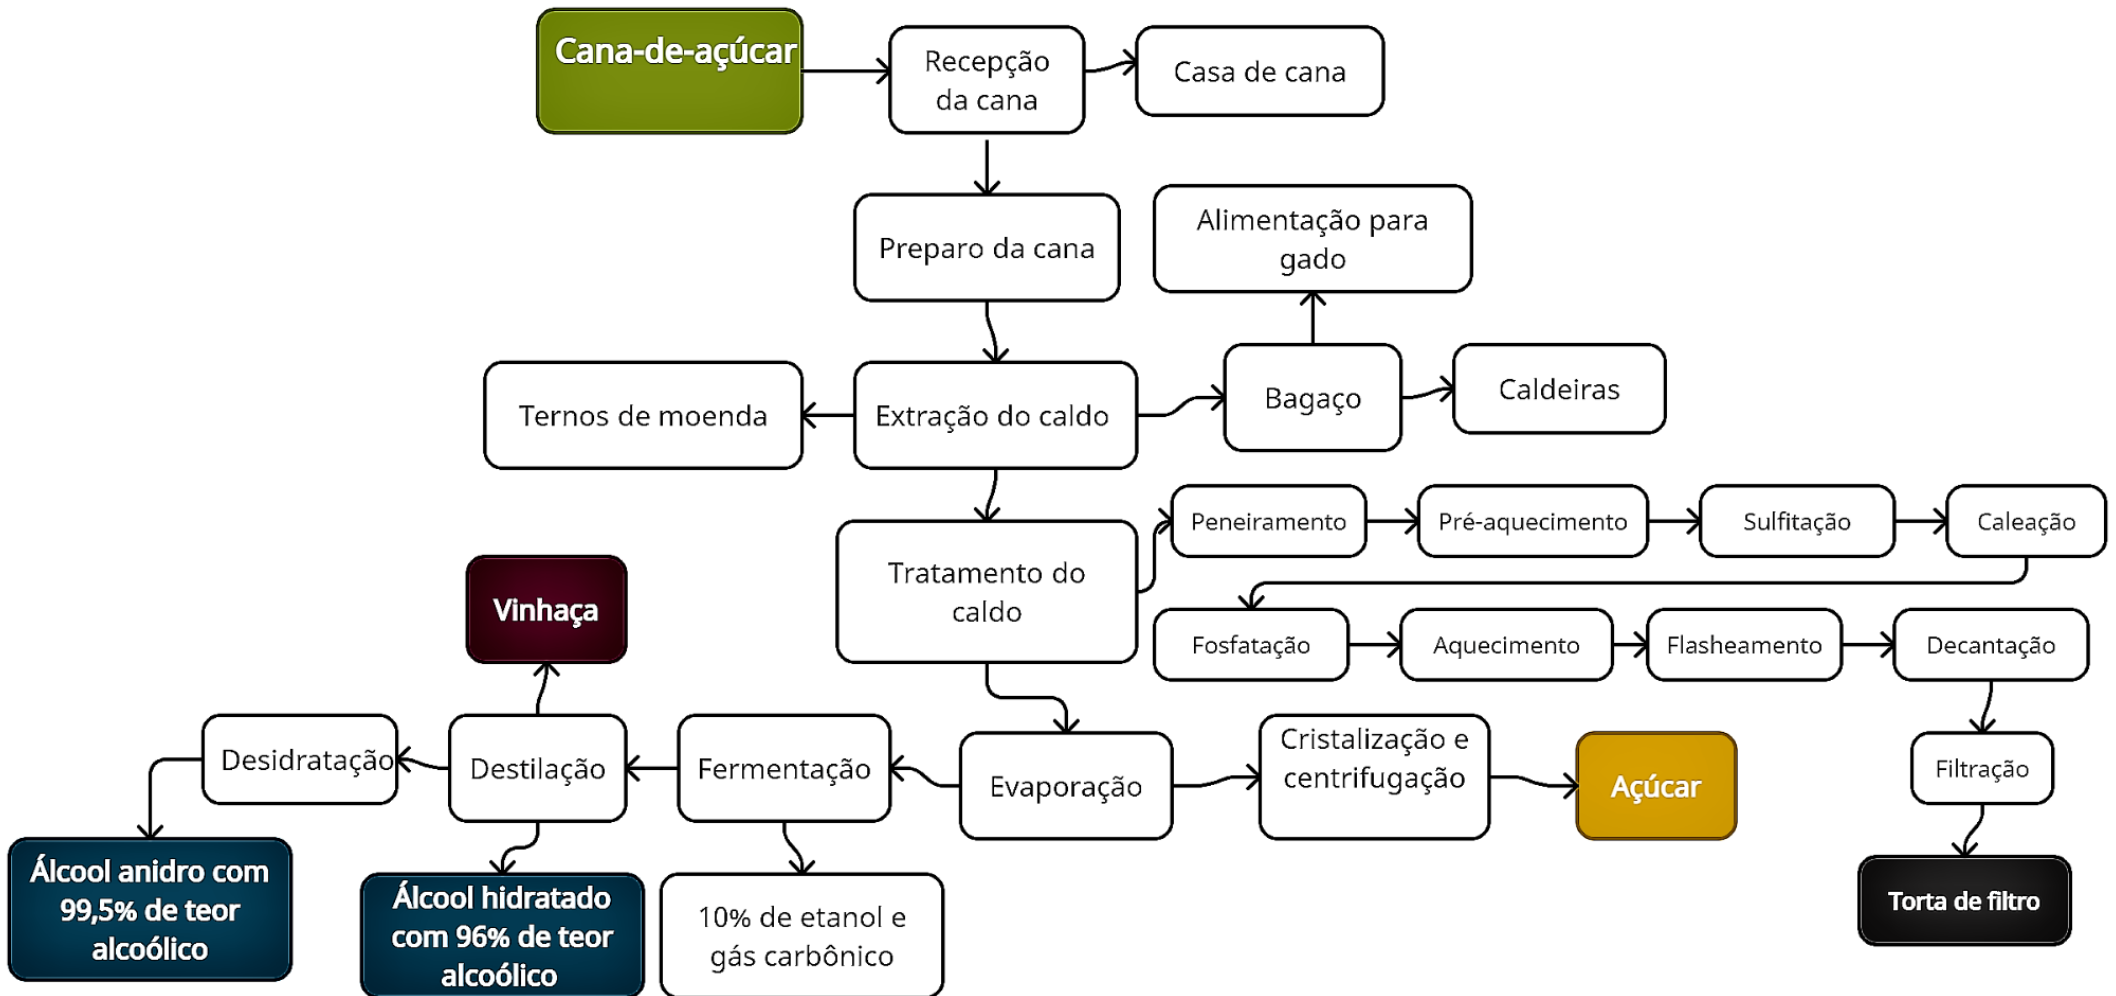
Cana-de-açúcar

Recepção da cana

Casa de cana

Preparo da cana

Alimentação para gado

Ternos de moenda

Extração do caldo

Bagaço

Caldeiras

Tratamento do caldo

Peneiramento

Pré-aquecimento

Sulfitação

Caleação

Fosfatação

Aquecimento

Flasheamento

Decantação

Vinhaça

Desidratação

Destilação

Fermentação

Evaporação

Cristalização e centrifugação

Açúcar

Filtração

Torta de filtro

Álcool anidro com 99,5% de teor alcoólico

Álcool hidratado com 96% de teor alcoólico

10% de etanol e gás carbônico